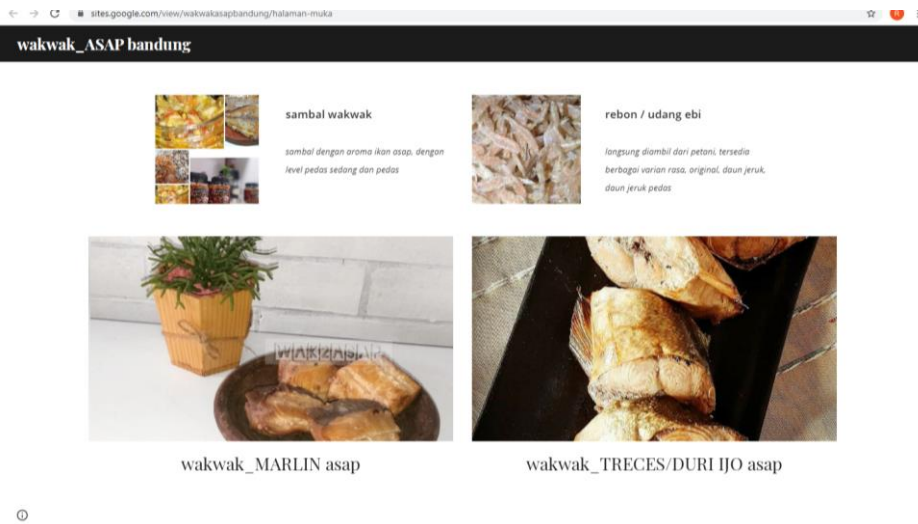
sites.google.com/view/wakwakasapbandung/halaman-muka

wakwak_ASAP bandung

sambal wakwak

sambal dengan aroma ikan asap, dengan level pedas sedang dan pedas

rebon / udang ebi

langsung diambil dari petani, tersedia berbagai varian rasa, original, daun jeruk, daun jeruk pedas

WAKWAK

wakwak_MARLIN asap

wakwak_TRECES/DURI IJO asap